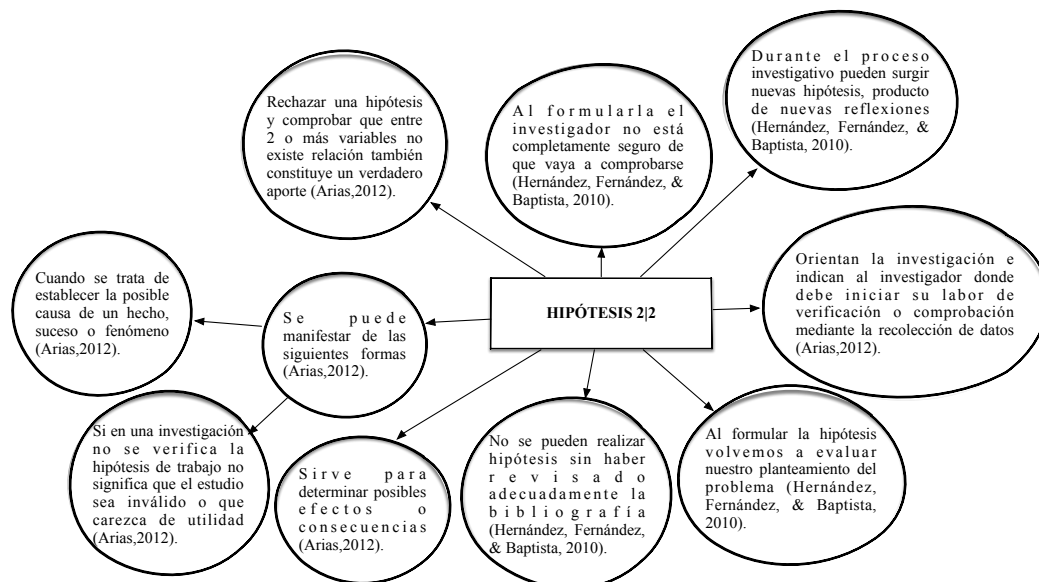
HIPÓTESIS 2|2

Rechazar una hipótesis y comprobar que entre 2 o más variables no existe relación también constituye un verdadero aporte (Arias,2012).

Al formularla el investigador no está completamente seguro de que vaya a comprobarse (Hernández, Fernández, & Baptista, 2010).

Durante el proceso investigativo pueden surgir nuevas hipótesis, producto de nuevas reflexiones (Hernández, Fernández, & Baptista, 2010).

Orientan la investigación e indican al investigador donde debe iniciar su labor de verificación o comprobación mediante la recolección de datos (Arias,2012).

Al formular la hipótesis volvemos a evaluar nuestro planteamiento del problema (Hernández, Fernández, & Baptista, 2010).

No se pueden realizar hipótesis sin haber revisado adecuadamente la bibliografía (Hernández, Fernández, & Baptista, 2010).

Se puede manifestar de las siguientes formas (Arias,2012).

Cuando se trata de establecer la posible causa de un hecho, suceso o fenómeno (Arias,2012).

Si en una investigación no se verifica la hipótesis de trabajo no significa que el estudio sea inválido o que carezca de utilidad (Arias,2012).

Sirve para determinar posibles efectos o consecuencias (Arias,2012).